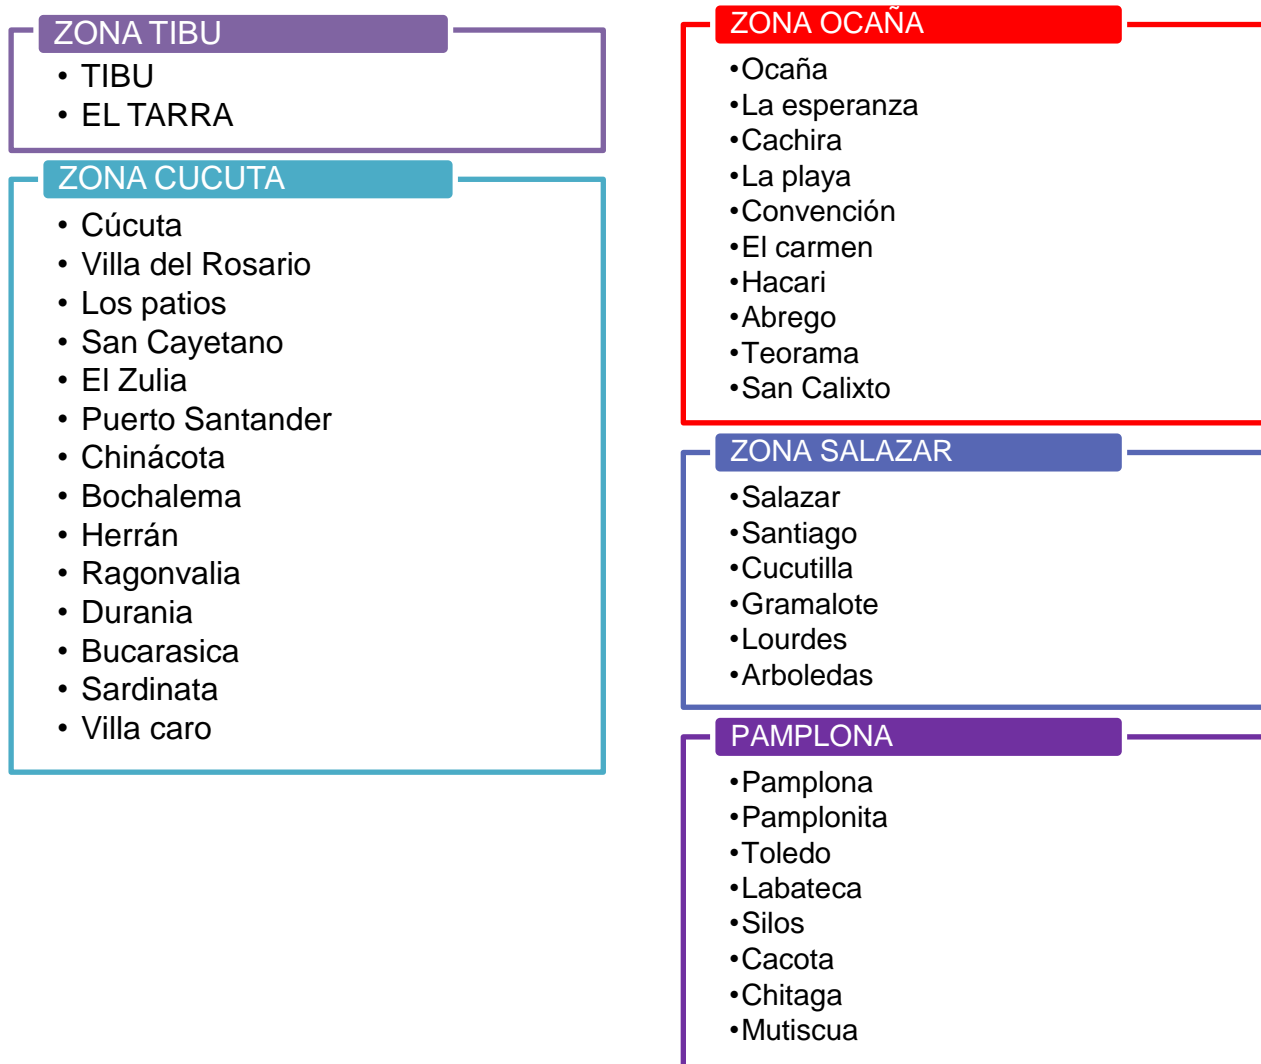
ZONA TIBU
• TIBU
• EL TARRA

ZONA CUCUTA
• Cúcuta
• Villa del Rosario
• Los patios
• San Cayetano
• El Zulia
• Puerto Santander
• Chinácota
• Bochalema
• Herrán
• Ragonvalia
• Durania
• Bucarasica
• Sardinata
• Villa caro

ZONA OCAÑA
•Ocaña
•La esperanza
•Cachira
•La playa
•Convención
•El carmen
•Hacari
•Abrego
•Teorama
•San Calixto

ZONA SALAZAR
•Salazar
•Santiago
•Cucutilla
•Gramalote
•Lourdes
•Arboledas

PAMPLONA
•Pamplona
•Pamplonita
•Toledo
•Labateca
•Silos
•Cacota
•Chitaga
•Mutiscua